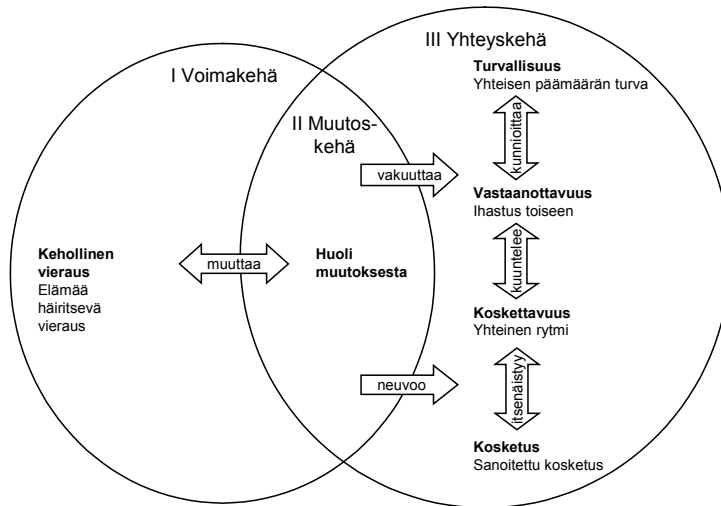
III Yhteyskehä

I Voimakehä

II Muutoskehä

Turvallisuus
Yhteisen päämäärän turva

kunnioittaa

vakuuttaa

Vastaanottavuus
Ihastus toiseen

kuuntelee

Kehollinen vieraus
Elämää häiritsevä vieraus

muuttaa

Huoli muutoksesta

Koskettavuus
Yhteinen rytmi

neuvoo

itsenäistyy

Kosketus
Sanoitettu kosketus